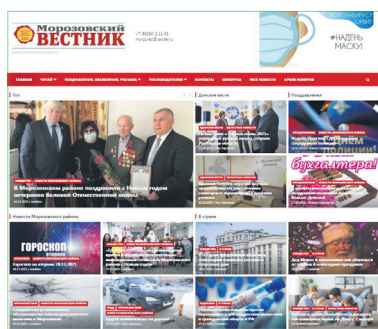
Морозовский ВЕСТНИК

#НАДЕНЬ МАСКУ!

ГЛАВНАЯ ЧИТАЙ ПОЗДРАВЛЕНИЯ, ОБЪЯВЛЕНИЯ, РЕКЛАМА РЕКЛАМОДАТЕЛЯМ КОНТАКТЫ КОНКУРСЫ НАШИ НОВОСТИ АРХИВ НОМЕРОВ

Топ

В Морозовском районе поздравили с Новым годом ветеранов Великой Отечественной войны

Донские вести

Поздравления

бухгалтера!

Новости Морозовского района

ГОРОСКОП

В стране

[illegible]